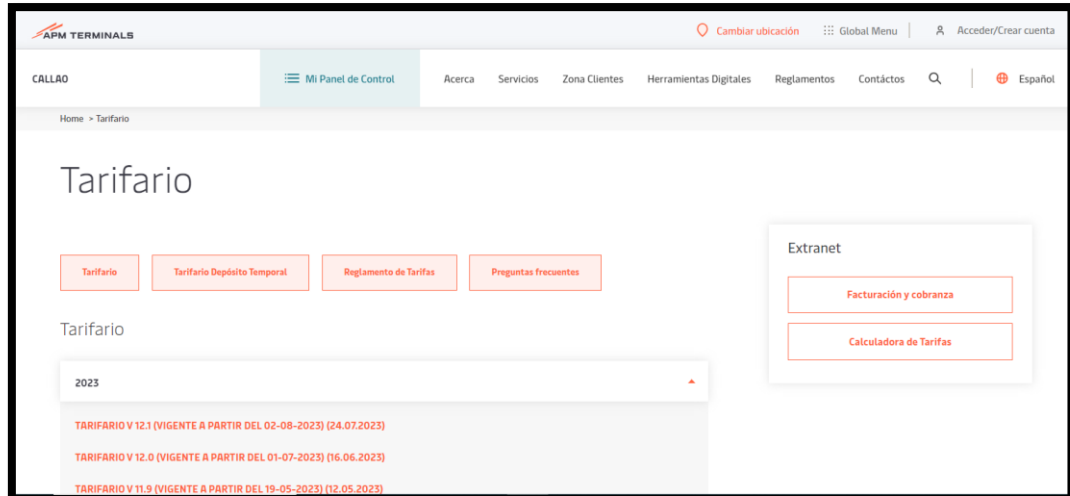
APM TERMINALS

Cambiar ubicación
Global Menu
Acceder/Crear cuenta

CALLAO
Mi Panel de Control
Acerca
Servicios
Zona Clientes
Herramientas Digitales
Reglamentos
Contáctos
Español

Home > Tarifario

Tarifario

Tarifario
Tarifario Depósito Temporal
Reglamento de Tarifas
Preguntas frecuentes

Tarifario

2023

TARIFARIO V 12.1 (VIGENTE A PARTIR DEL 02-08-2023) (24.07.2023)
TARIFARIO V 12.0 (VIGENTE A PARTIR DEL 01-07-2023) (16.06.2023)
TARIFARIO V 11.9 (VIGENTE A PARTIR DEL 19-05-2023) (12.05.2023)

Extranet
Facturación y cobranza
Calculadora de Tarifas